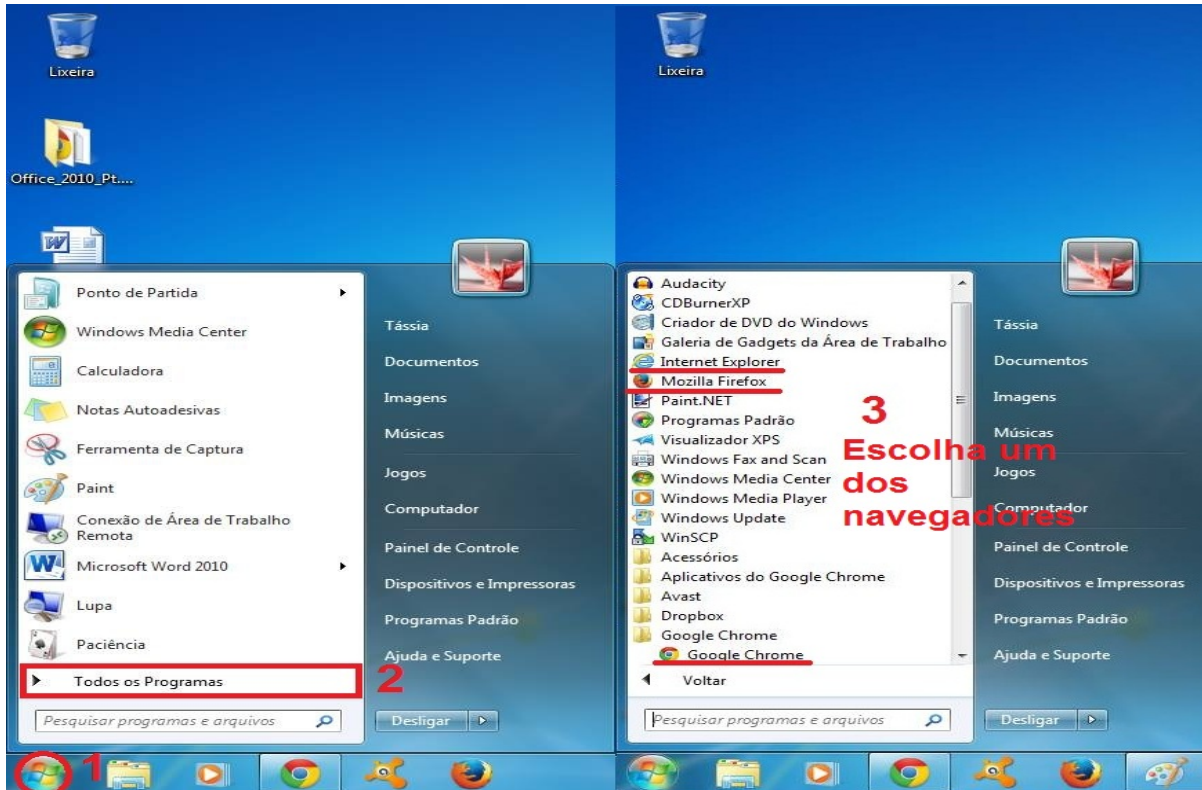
Lixeira

Office_2010_Pt....

Ponto de Partida
Windows Media Center
Calculadora
Notas Autoadesivas
Ferramenta de Captura
Paint
Conexão de Área de Trabalho Remota
Microsoft Word 2010
Lupa
Paciência
Todos os Programas
2
Pesquisar programas e arquivos

Tássia
Documentos
Imagens
Músicas
Jogos
Computador
Painel de Controle
Dispositivos e Impressoras
Programas Padrão
Ajuda e Suporte
Desligar

1

Lixeira

Audacity
CDBurnerXP
Criador de DVD do Windows
Galeria de Gadgets da Área de Trabalho
Internet Explorer
Mozilla Firefox
Paint.NET
Programas Padrão
Visualizador XPS
Windows Fax and Scan
Windows Media Center
Windows Media Player
Windows Update
WinSCP
Acessórios
Aplicativos do Google Chrome
Avast
Dropbox
Google Chrome
Google Chrome
Voltar
Pesquisar programas e arquivos

3
Escolha um dos navegadores

Tássia
Documentos
Imagens
Músicas
Jogos
Computador
Painel de Controle
Dispositivos e Impressoras
Programas Padrão
Ajuda e Suporte
Desligar